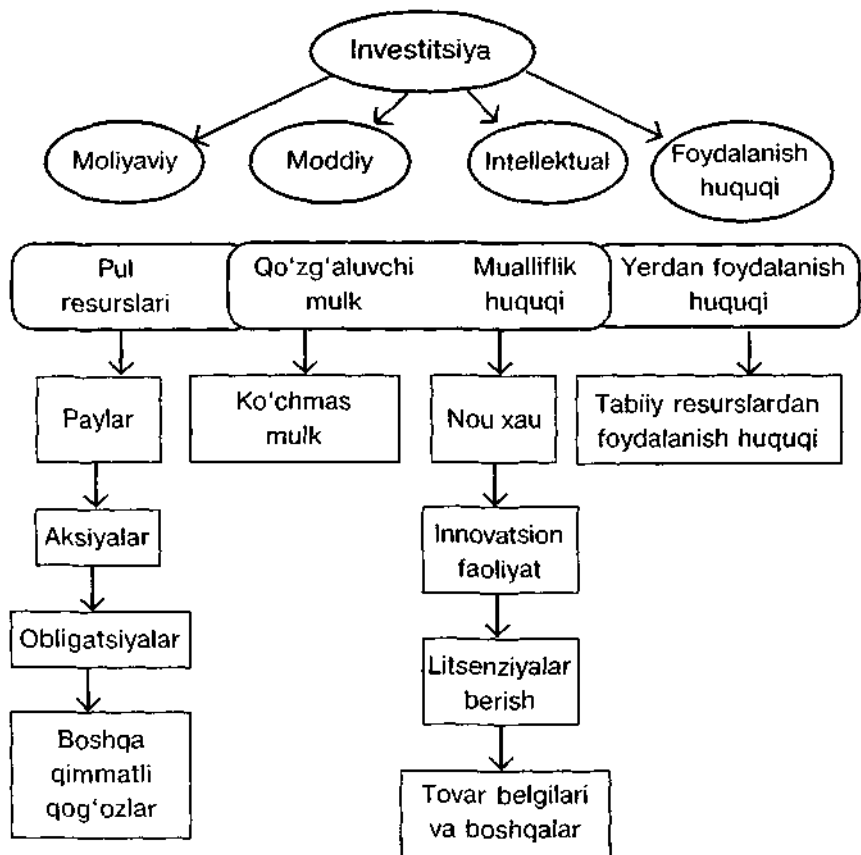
Investitsiya

Moliyaviy

Moddiy

Intellektual

Foydalanish huquqi

Pul resurslari

Qo‘zg‘aluvchi mulk

Mualliflik huquqi

Yerdan foydalanish huquqi

Paylar

Ko‘chmas mulk

Nou xau

Tabiiy resurslardan foydalanish huquqi

Aksiyalar

Innovatsion faoliyat

Obligatsiyalar

Litsenziyalar berish

Boshqa qimmatli qog‘ozlar

Tovar belgilari va boshqalar